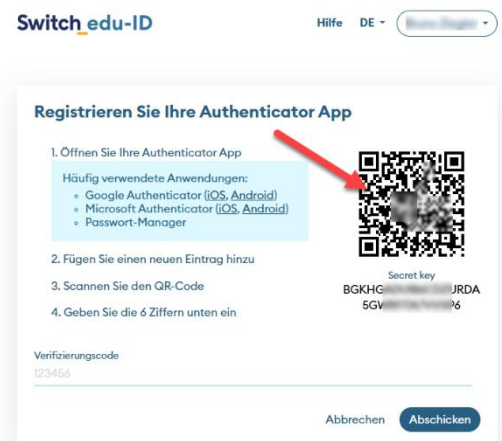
Switch edu-ID

Hilfe DE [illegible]

Registrieren Sie Ihre Authenticator App

1. Öffnen Sie Ihre Authenticator App

Häufig verwendete Anwendungen:
- Google Authenticator (iOS, Android)
- Microsoft Authenticator (iOS, Android)
- Passwort-Manager

2. Fügen Sie einen neuen Eintrag hinzu

3. Scannen Sie den QR-Code

4. Geben Sie die 6 Ziffern unten ein

Secret key
BGKHG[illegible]URDA
5GW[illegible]P6

Verifizierungscode
123456

Abbrechen Abschicken